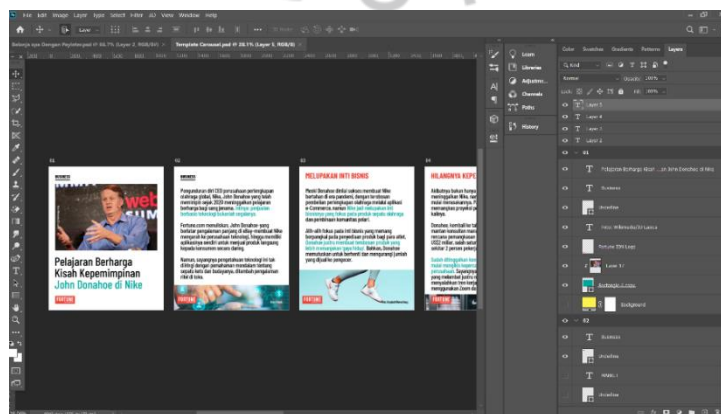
File Edit Image Layer Type Select Filter 3D View Window Help

Belanja nya Dengan Peyletonpsd @ 66.7% (Layer 2, RGB/8)
Template Carousel.psd @ 28.1% (Layer 3, RGB/8)

Learn
Libraries
Adjustm...
Channels
Paths
History

Color Swatches Gradients Patterns Layers

Kind
Normal
Opacity: 100%
Lock:
Fill: 100%

Layer 3
Layer 4
Layer 1
Layer 2
01
Pelajaran Berharga Kisah ... John Donahoe di Nike
Bisnisinis
Unoatlas
Nike Wikimedia/Jati Lawala
Fortune 500 Logo
Layer 31
Rectangle 2 copy
Background
02
Bisnisinis
Unoatlas
HASIL 1

01
BISNIS
Pelajaran Berharga Kisah Kepemimpinan John Donahoe di Nike
FORTUNE

02
BISNIS
FORTUNE

03
MELUPAKAN INTI BISNIS
FORTUNE

04
HILANGNYA KEPE